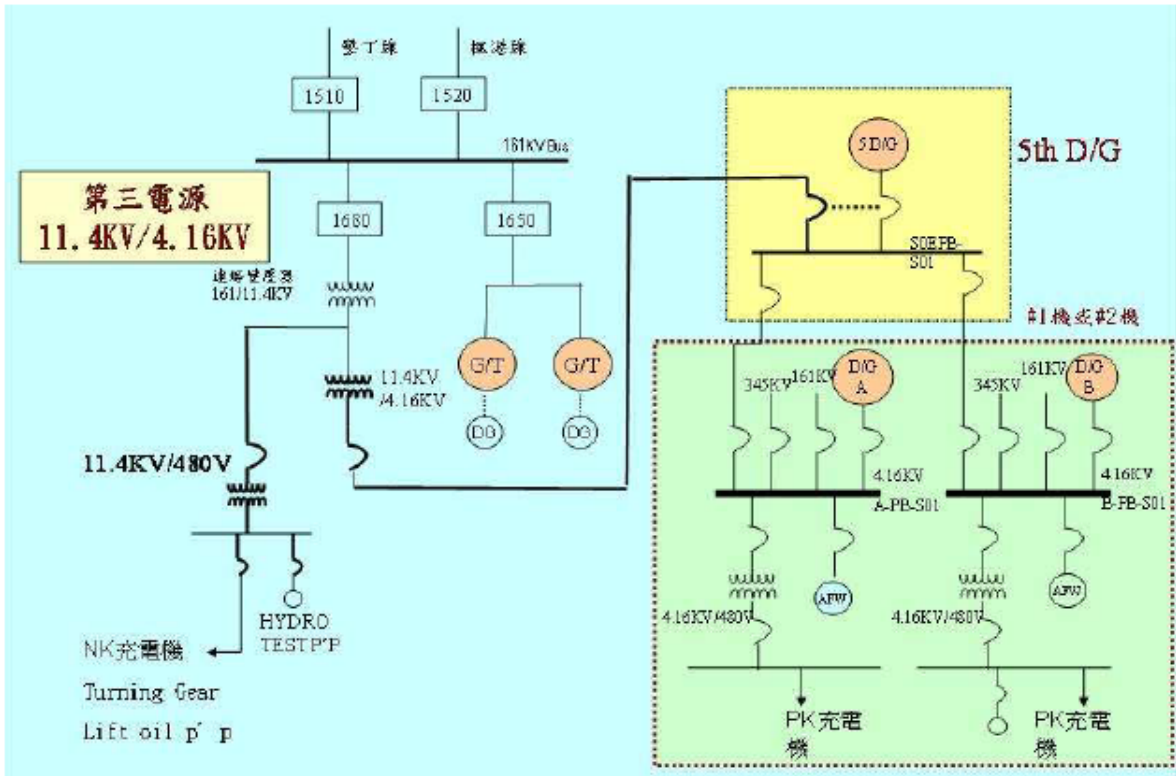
變丁線
楓港線
1510
1520
161KV Bus
第三電源
11.4KV/4.16KV
1680
1650
連絡變壓器
161/11.4KV
G/T
G/T
DG
DG
11.4KV
/4.16KV
11.4KV/480V
HYDRO
TEST P'P
NK充電機
Turning Gear
Lift oil p' p
5th D/G
5D/G
S0EPB-
S01
#1機或#2機
345KV
161KV
D/G
A
345KV
161KV
D/G
B
4.16KV
A-PB-S01
4.16KV
B-PB-S01
AFW
AFW
4.16KV/480V
4.16KV/480V
PK充電機
PK充電機